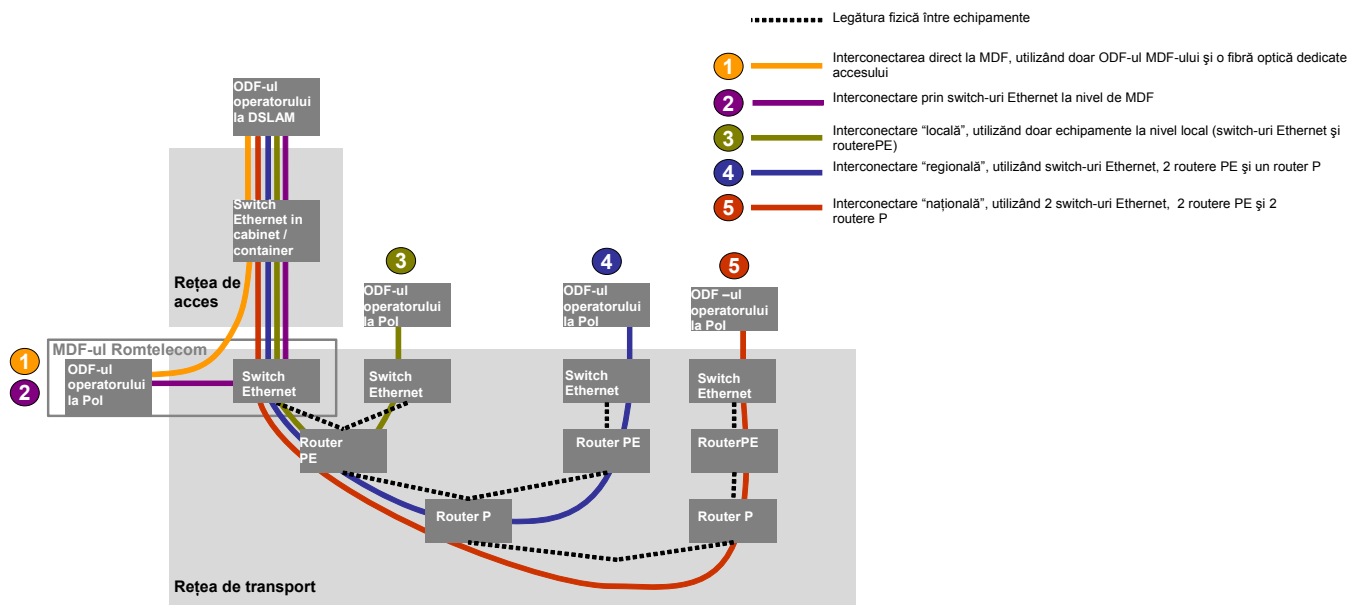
Legătura fizică între echipamente

1 Interconectarea direct la MDF, utilizând doar ODF-ul MDF-ului şi o fibră optică dedicate accesului

2 Interconectare prin switch-uri Ethernet la nivel de MDF

3 Interconectare "locală", utilizând doar echipamente la nivel local (switch-uri Ethernet şi routerePE)

4 Interconectare "regională", utilizând switch-uri Ethernet, 2 routere PE şi un router P

5 Interconectare "naţională", utilizând 2 switch-uri Ethernet, 2 routere PE şi 2 routere P

ODF-ul operatorului la DSLAM

Switch Ethernet in cabinet / container

Reţea de acces

MDF-ul Romtelecom

1

2

ODF-ul operatorului la PoI

Switch Ethernet

3

ODF-ul operatorului la PoI

Switch Ethernet

Router PE

4

ODF-ul operatorului la PoI

Switch Ethernet

Router PE

Router P

5

ODF –ul operatorului la PoI

Switch Ethernet

RouterPE

Router P

Reţea de transport